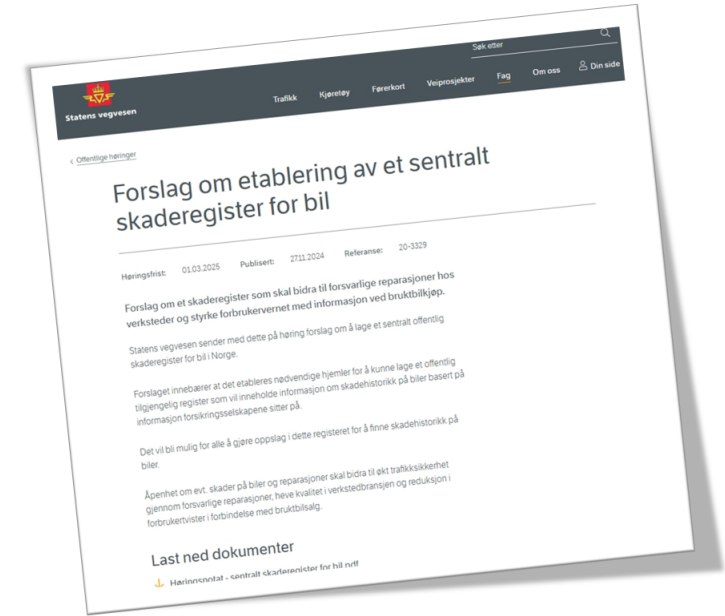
Søk etter

Statens vegvesen

Trafikk Kjøretøy Førerkort Veiprosjekter Fag Om oss Din side

< Offentlige høringer

Forslag om etablering av et sentralt skaderegister for bil

Høringsfrist: 01.03.2025 Publisert: 27.11.2024 Referanse: 20-3329

Forslag om et skaderegister som skal bidra til forsvarlige reparasjoner hos verksteder og styrke forbrukervernet med informasjon ved bruktbilkjøp.

Statens vegvesen sender med dette på høring forslag om å lage et sentralt offentlig skaderegister for bil i Norge.

Forslaget innebærer at det etableres nødvendige hjemler for å kunne lage et offentlig tilgjengelig register som vil inneholde informasjon om skadehistorikk på biler basert på informasjon forsikringsselskapene sitter på.

Det vil bli mulig for alle å gjøre oppslag i dette registeret for å finne skadehistorikk på biler.

Åpenhet om evt. skader på biler og reparasjoner skal bidra til økt trafikksikkerhet gjennom forsvarlige reparasjoner, heve kvalitet i verkstedbransjen og reduksjon i forbrukertvister i forbindelse med bruktbilsalg.

Last ned dokumenter

Høringsnotat - sentralt skaderegister for bil.pdf